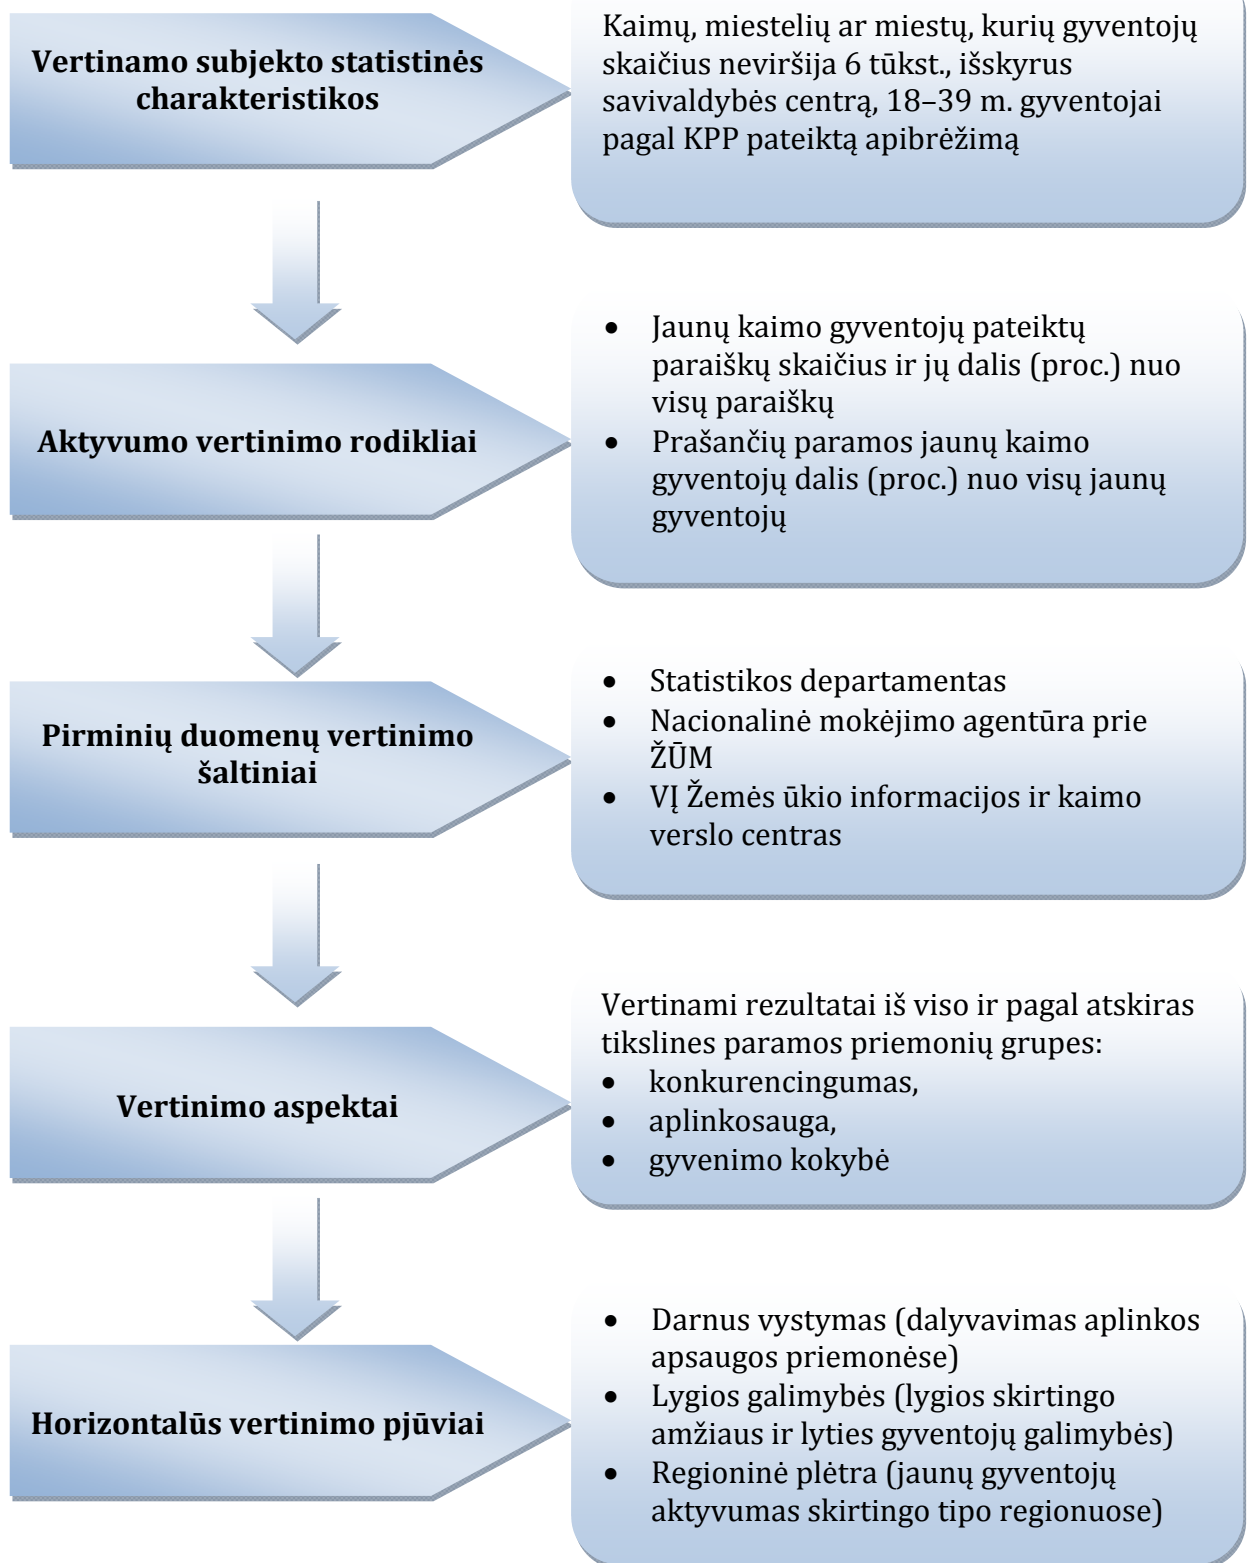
Vertinamo subjekto statistinės charakteristikos

Kaimų, miestelių ar miestų, kurių gyventojų skaičius neviršija 6 tūkst., išskyrus savivaldybės centrą, 18–39 m. gyventojai pagal KPP pateiktą apibrėžimą

Aktyvumo vertinimo rodikliai

- Jaunų kaimo gyventojų pateiktų paraiškų skaičius ir jų dalis (proc.) nuo visų paraiškų
- Prašančių paramos jaunų kaimo gyventojų dalis (proc.) nuo visų jaunų gyventojų

Pirminių duomenų vertinimo šaltiniai

- Statistikos departamentas
- Nacionalinė mokėjimo agentūra prie ŽŪM
- VĮ Žemės ūkio informacijos ir kaimo verslo centras

Vertinimo aspektai

Vertinami rezultatai iš viso ir pagal atskiras tikslines paramos priemonių grupes:
- konkurencingumas,
- aplinkosauga,
- gyvenimo kokybė

Horizontalūs vertinimo pjūviai

- Darnus vystymas (dalyvavimas aplinkos apsaugos priemonėse)
- Lygios galimybės (lygios skirtingo amžiaus ir lyties gyventojų galimybės)
- Regioninė plėtra (jaunų gyventojų aktyvumas skirtingo tipo regionuose)